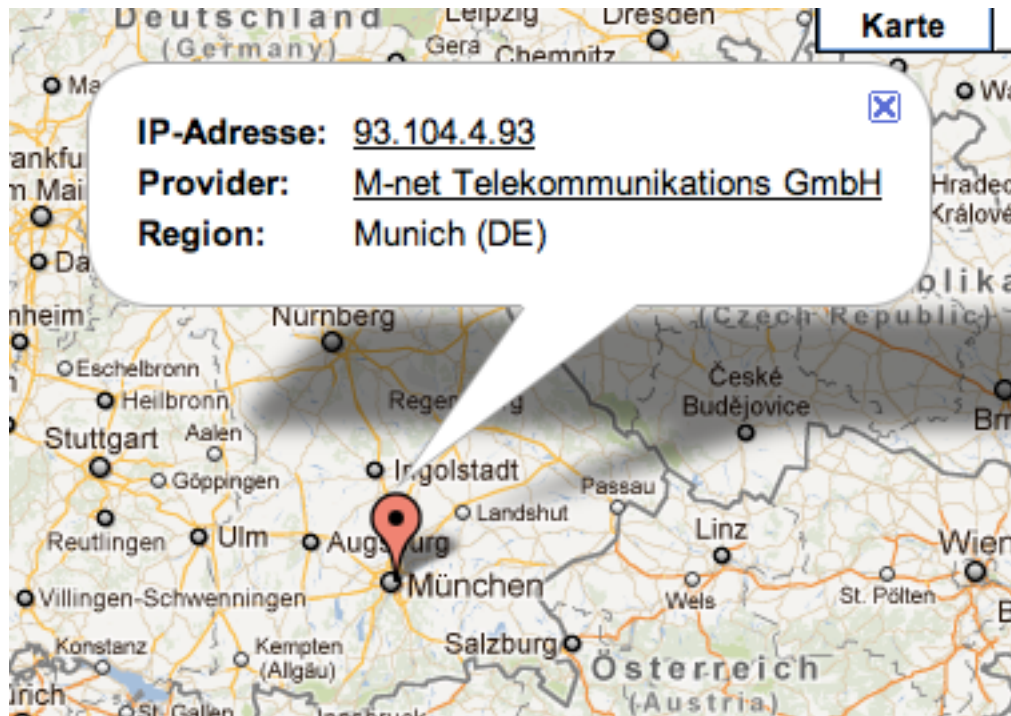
Deutschland
(Germany)
Leipzig
Dresden
Gera
Chemnitz
Karte

IP-Adresse: 93.104.4.93
Provider: M-net Telekommunikations GmbH
Region: Munich (DE)

rankfu
m Mai
Da
nheim
Hradec
Králové
olika
(Czech Republic)
Nurnberg
Eschelbronn
Heilbronn
Regensburg
České Budějovice
Stuttgart
Aalen
Ingolstadt
Göppingen
Passau
Landshut
Reutlingen
Ulm
Augsburg
Linz
Wien
München
Villingen-Schwenningen
Wels
St. Pölten
Konstanz
Kempten (Allgäu)
Salzburg
Österreich
(Austria)
St. Gallen